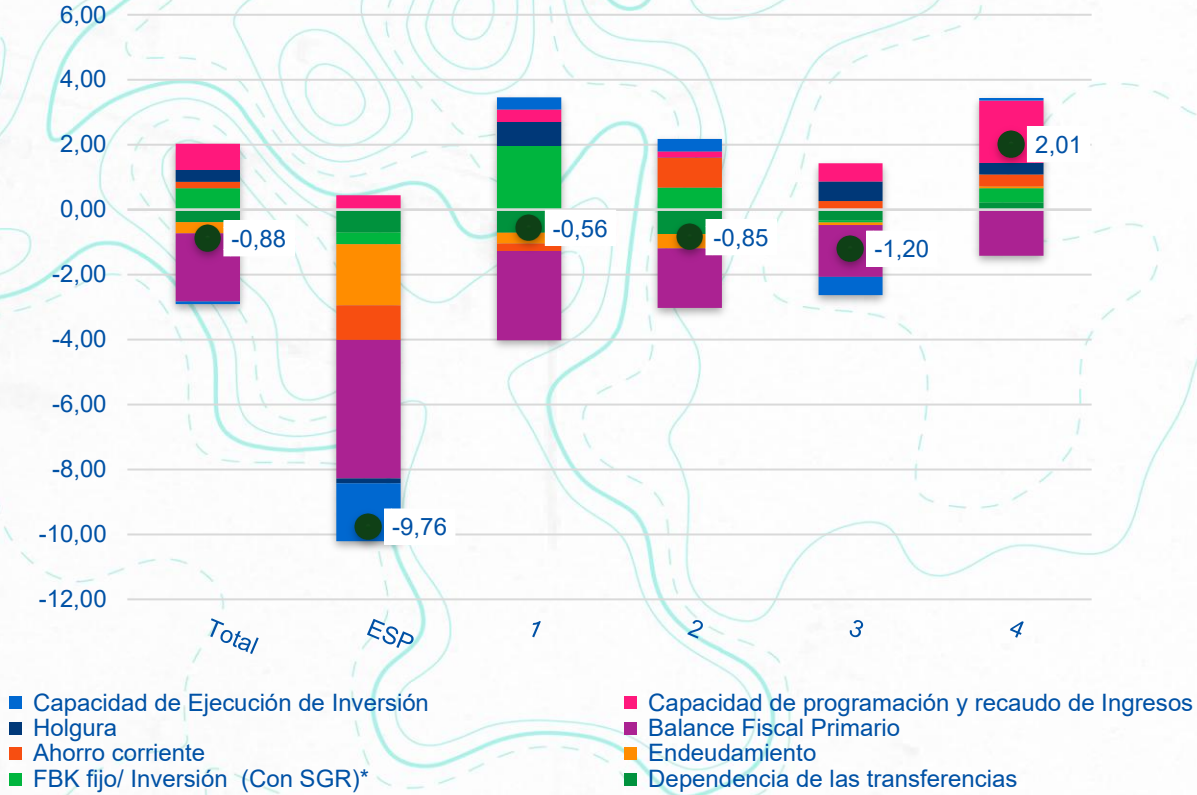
6,00
4,00
2,00
0,00
-2,00
-4,00
-6,00
-8,00
-10,00
-12,00

-0,88
-9,76
-0,56
-0,85
-1,20
2,01

Total
ESP
1
2
3
4

Capacidad de Ejecución de Inversión
Holgura
Ahorro corriente
FBK fijo/ Inversión (Con SGR)*
Capacidad de programación y recaudo de Ingresos
Balance Fiscal Primario
Endeudamiento
Dependencia de las transferencias